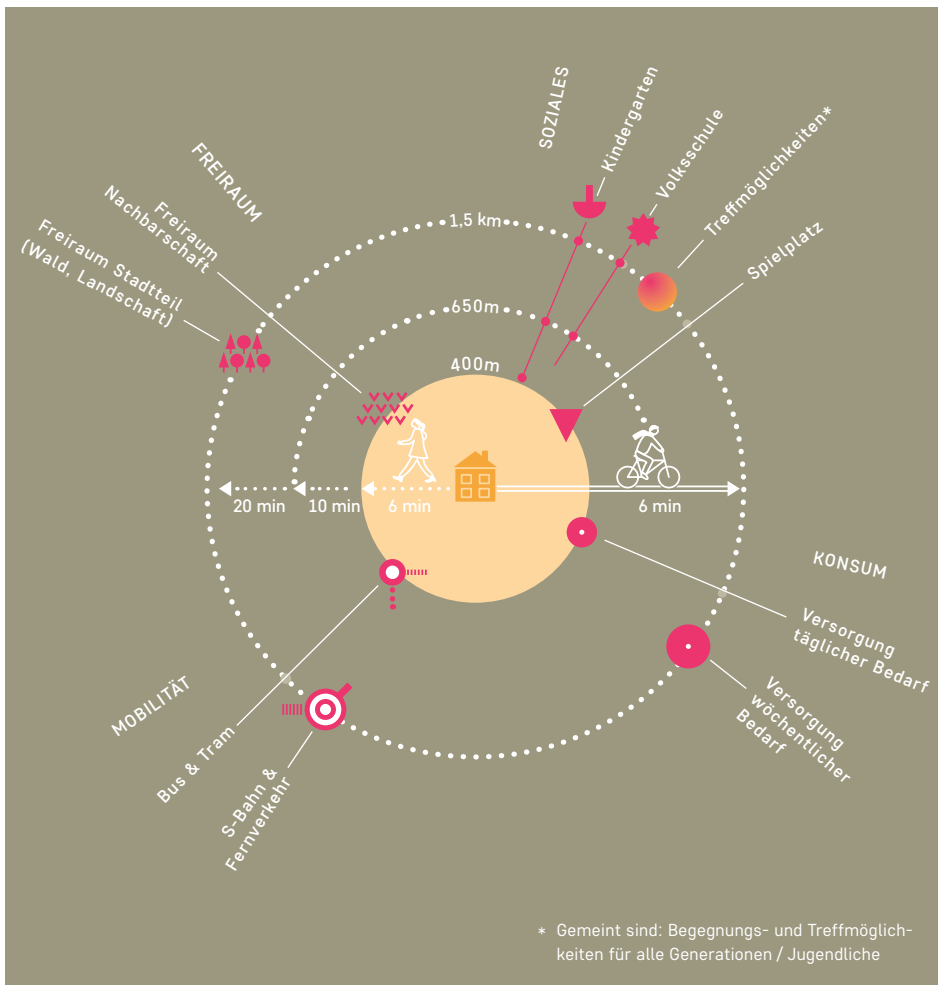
SOZIALES

Kindergarten

Volksschule

Treffmöglichkeiten*

Spielplatz

FREIRAUM

Freiraum Nachbarschaft

Freiraum Stadtteil (Wald, Landschaft)

1,5 km

650m

400m

20 min

10 min

6 min

6 min

KONSUM

Versorgung täglicher Bedarf

Versorgung wöchentlicher Bedarf

MOBILITÄT

Bus & Tram

S-Bahn & Fernverkehr

* Gemeint sind: Begegnungs- und Treffmöglichkeiten für alle Generationen / Jugendliche